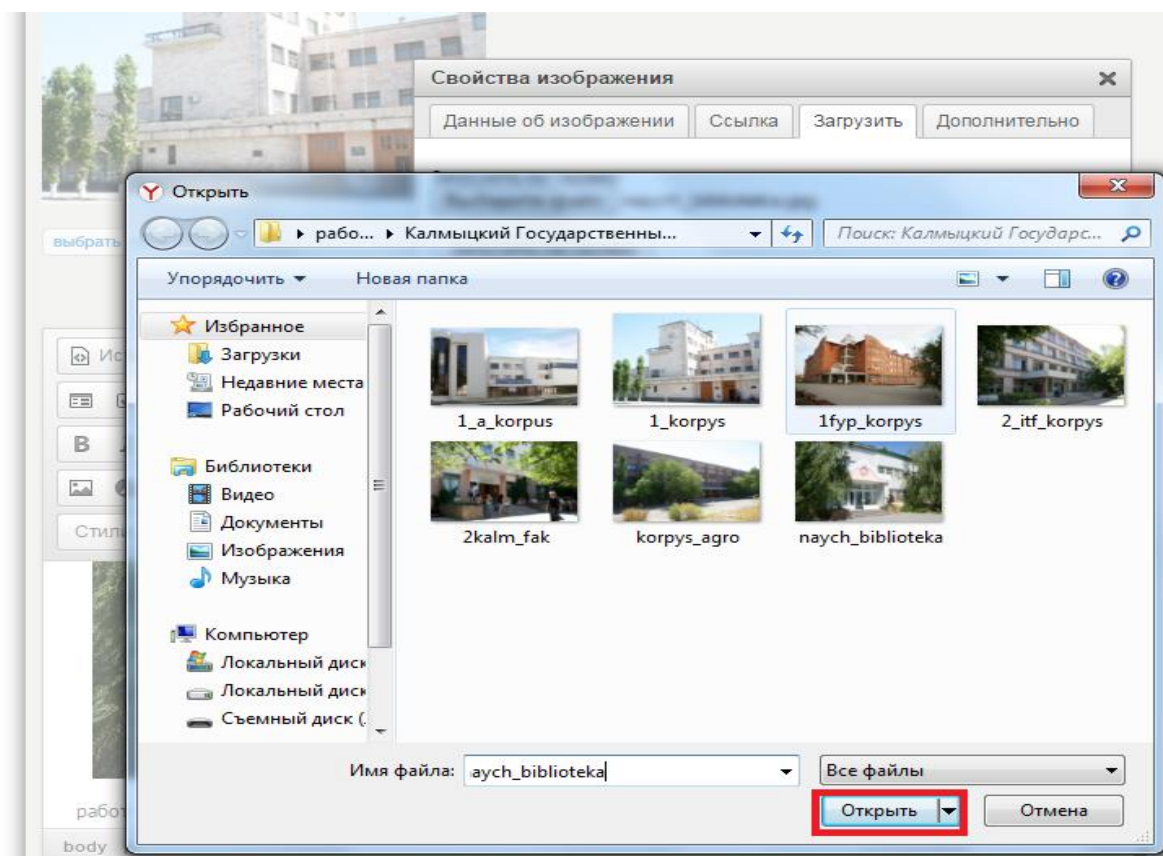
Свойства изображения

Данные об изображении | Ссылка | Загрузить | Дополнительно

выбрать

Ис

В

Стил

рабо

body

Открыть

▸ рабо... ▸ Калмыцкий Государственны...

Поиск: Калмыцкий Государс...

Упорядочить ▾ Новая папка

Избранное
Загрузки
Недавние места
Рабочий стол

Библиотеки
Видео
Документы
Изображения
Музыка

Компьютер
Локальный диск
Локальный диск
Съемный диск (

1_a_korpus
1_korpys
1fyp_korpys
2_itf_korpys
2kalm_fak
korpys_agro
naych_biblioteka

Имя файла: aych_biblioteka

Все файлы

Открыть

Отмена